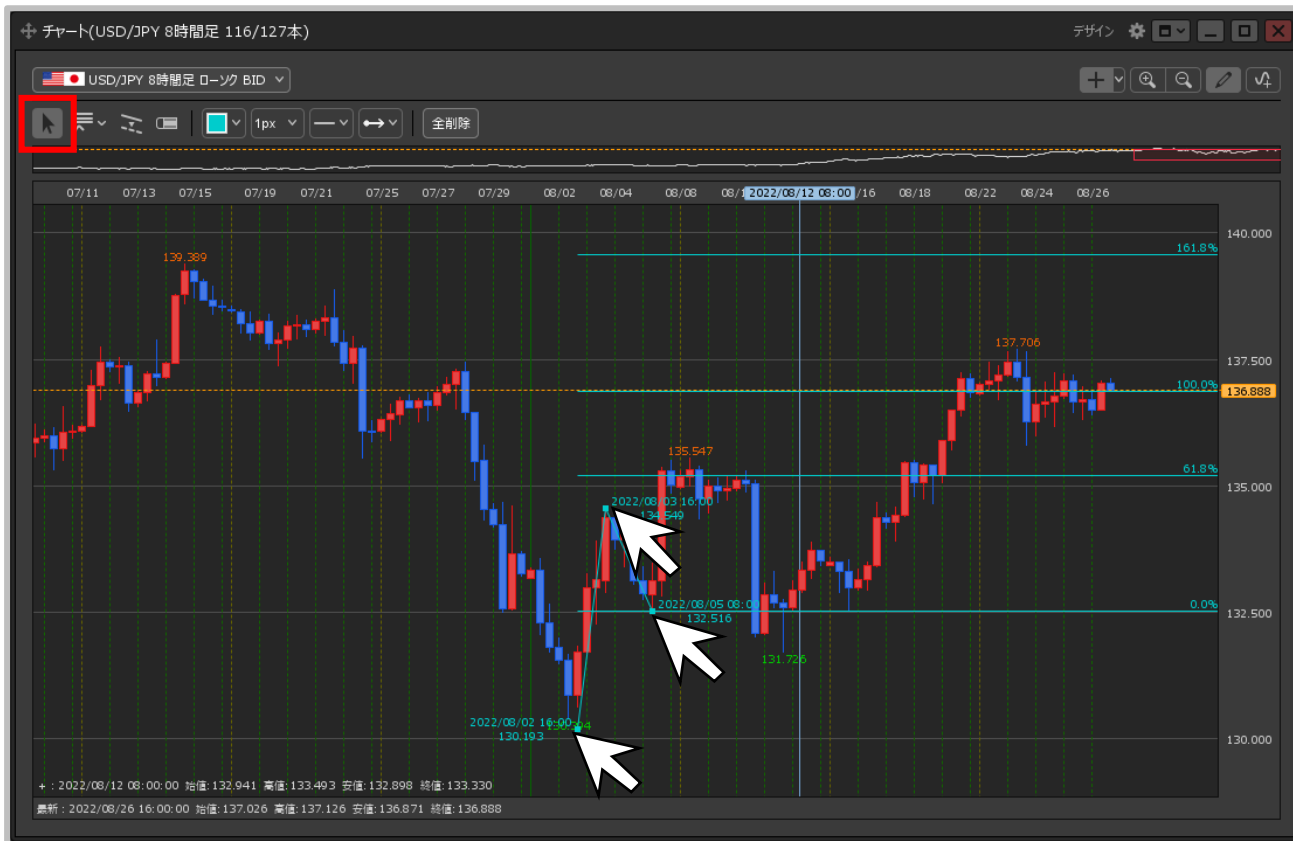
チャート(USD/JPY 8時間足 116/127本)

デザイン

USD/JPY 8時間足 ローソク BID

1px

全削除

07/11 07/13 07/15 07/19 07/21 07/25 07/27 07/29 08/02 08/04 08/08 08/1 2022/08/12 08:00 16 08/18 08/22 08/24 08/26

140.000
161.8%
139.389
137.706
137.500
100.0%
136.888
135.547
61.8%
135.000
2022/08/03 16:00
134.540
2022/08/05 08:00
132.516
0.0%
132.500
131.726
2022/08/02 16:00
130.193
130.204
130.000

+ : 2022/08/12 08:00:00 始値 : 132.941 高値 : 133.493 安値 : 132.898 終値 : 133.330

最新 : 2022/08/26 16:00:00 始値 : 137.026 高値 : 137.126 安値 : 136.871 終値 : 136.888